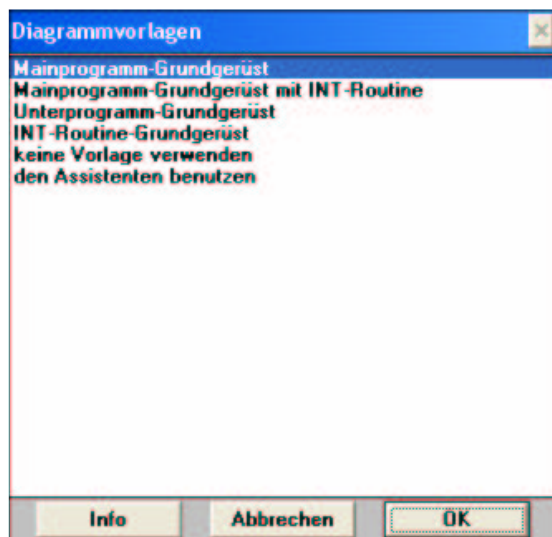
Diagrammvorlagen

Mainprogramm-Grundgerüst
Mainprogramm-Grundgerüst mit INT-Routine
Unterprogramm-Grundgerüst
INT-Routine-Grundgerüst
keine Vorlage verwenden
den Assistenten benutzen

Info
Abbrechen
OK